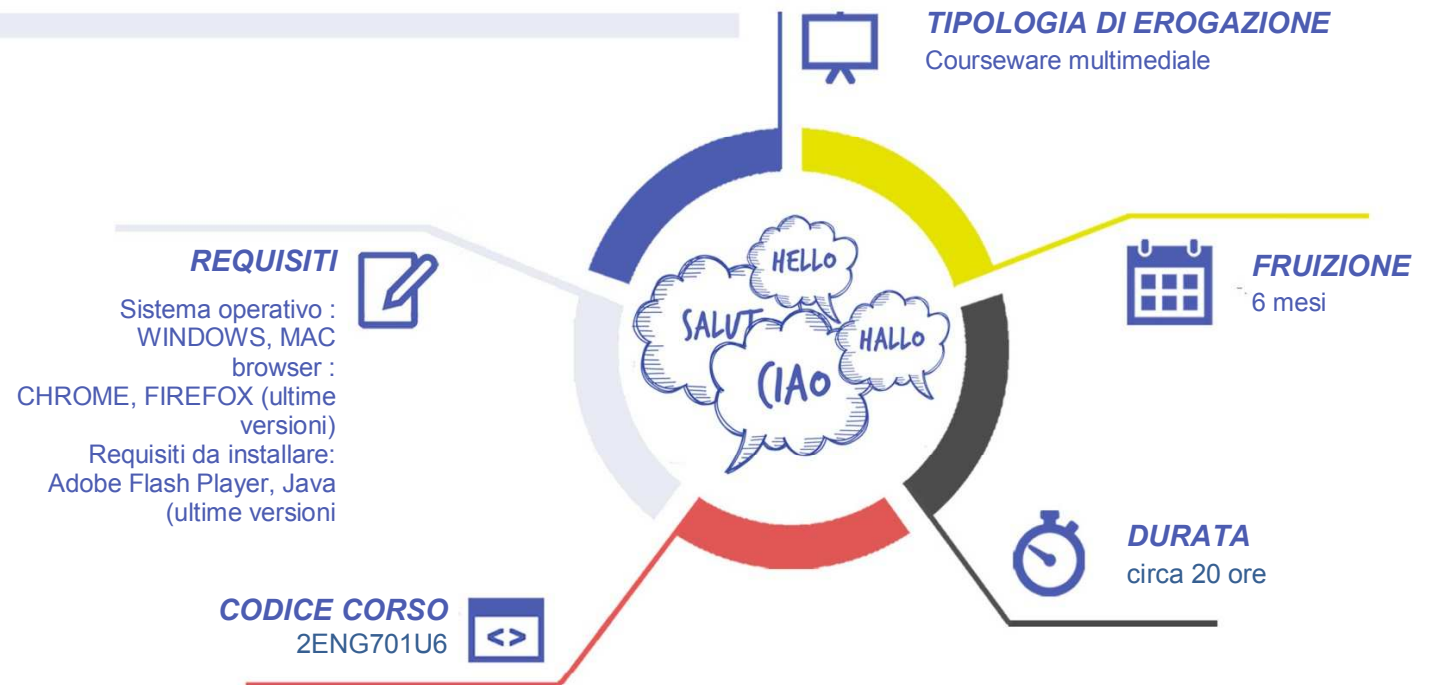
TIPOLOGIA DI EROGAZIONE
Courseware multimediale

REQUISITI
Sistema operativo : WINDOWS, MAC
browser : CHROME, FIREFOX (ultime versioni)
Requisiti da installare: Adobe Flash Player, Java (ultime versioni

HELLO
SALUT
HALLO
CIAO

FRUIZIONE
6 mesi

DURATA
circa 20 ore

CODICE CORSO
2ENG701U6

<>